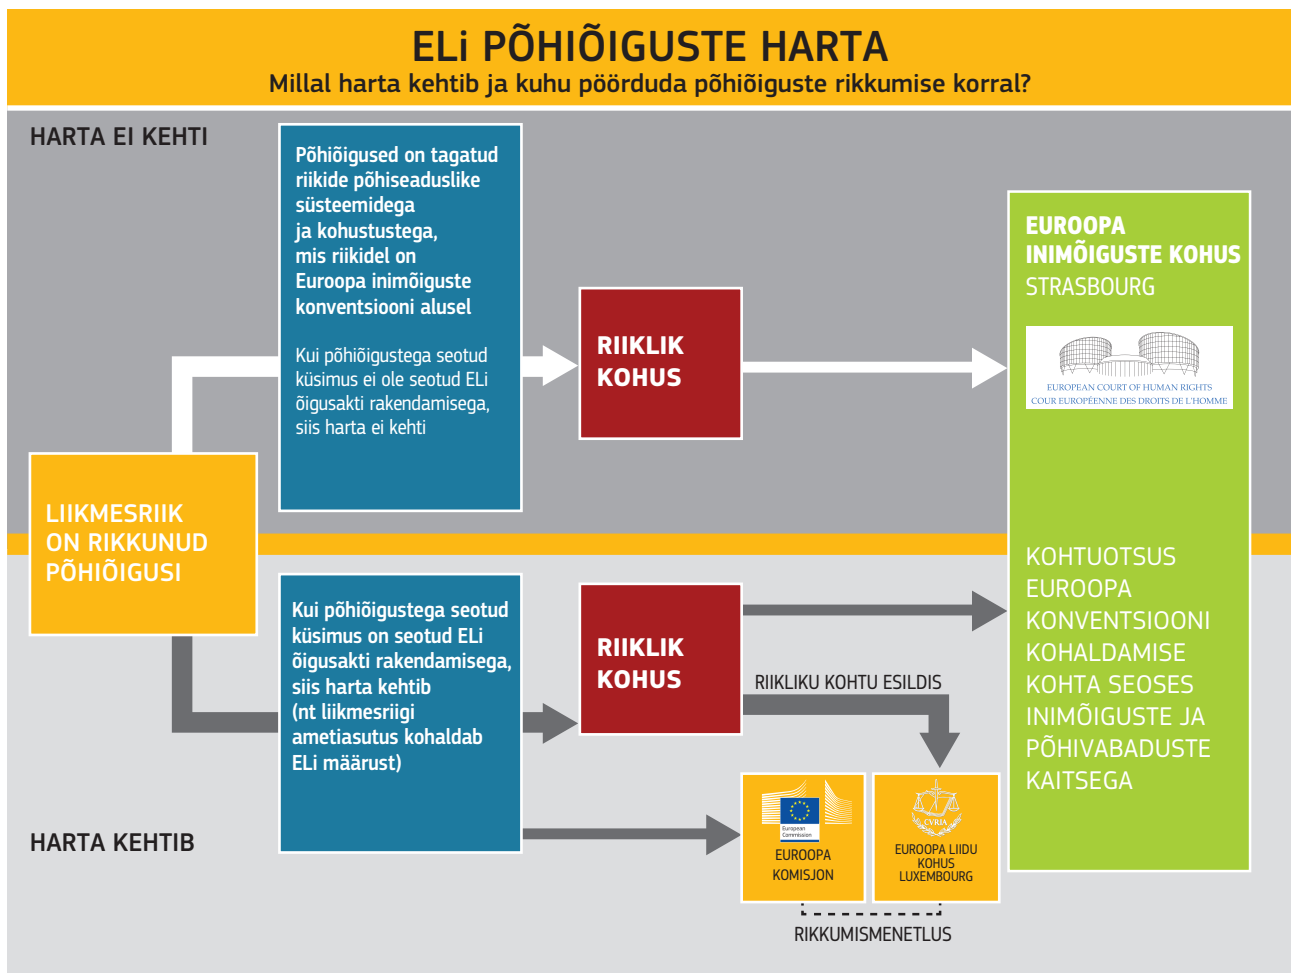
ELi PÕHIÕIGUSTE HARTA
Millal harta kehtib ja kuhu pöörduda põhiõiguste rikkumise korral?

HARTA EI KEHTI

Põhiõigused on tagatud riikide põhiseaduslike süsteemidega ja kohustustega, mis riikidel on Euroopa inimõiguste konventsiooni alusel

Kui põhiõigustega seotud küsimus ei ole seotud ELi õigusakti rakendamisega, siis harta ei kehti

RIIKLIK KOHUS

EUROOPA INIMÕIGUSTE KOHUS
STRASBOURG

EUROPEAN COURT OF HUMAN RIGHTS
COUR EUROPÉENNE DES DROITS DE L'HOMME

LIIKMESRIIK ON RIKKUNUD PÕHIÕIGUSI

KOHTUOTSUS EUROOPA KONVENTSIOONI KOHALDAMISE KOHTA SEOSES INIMÕIGUSTE JA PÕHIVABADUSTE KAITSEGA

Kui põhiõigustega seotud küsimus on seotud ELi õigusakti rakendamisega, siis harta kehtib (nt liikmesriigi ametiasutus kohaldab ELi määrust)

RIIKLIK KOHUS

RIIKLIKU KOHTU ESILDIS

HARTA KEHTIB

European Commission
EUROOPA KOMISJON

CVRIA
EUROOPA LIIDU KOHUS LUXEMBOURG

RIKKUMISMENETLUS